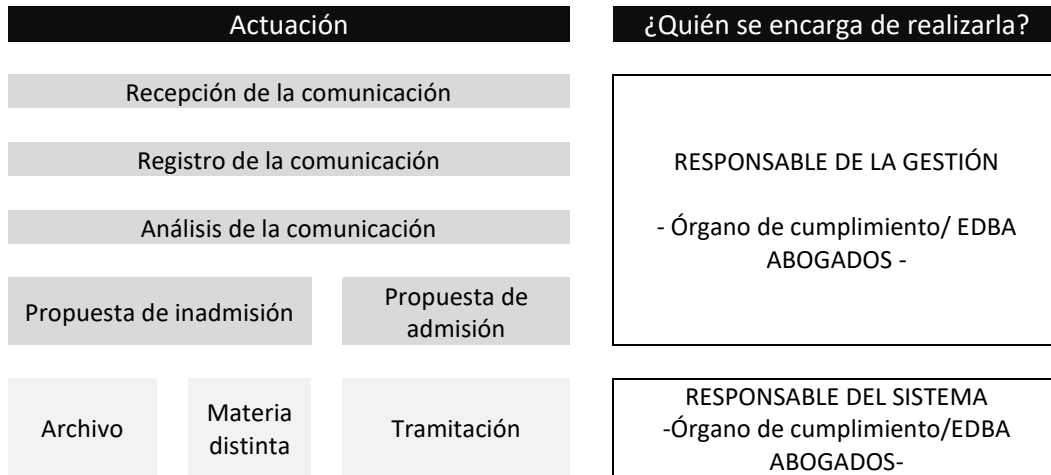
Actuación

¿Quién se encarga de realizarla?

Recepción de la comunicación

Registro de la comunicación

Análisis de la comunicación

Propuesta de inadmisión

Propuesta de admisión

RESPONSABLE DE LA GESTIÓN

- Órgano de cumplimiento/ EDBA ABOGADOS -

Archivo

Materia distinta

Tramitación

RESPONSABLE DEL SISTEMA
-Órgano de cumplimiento/EDBA ABOGADOS-